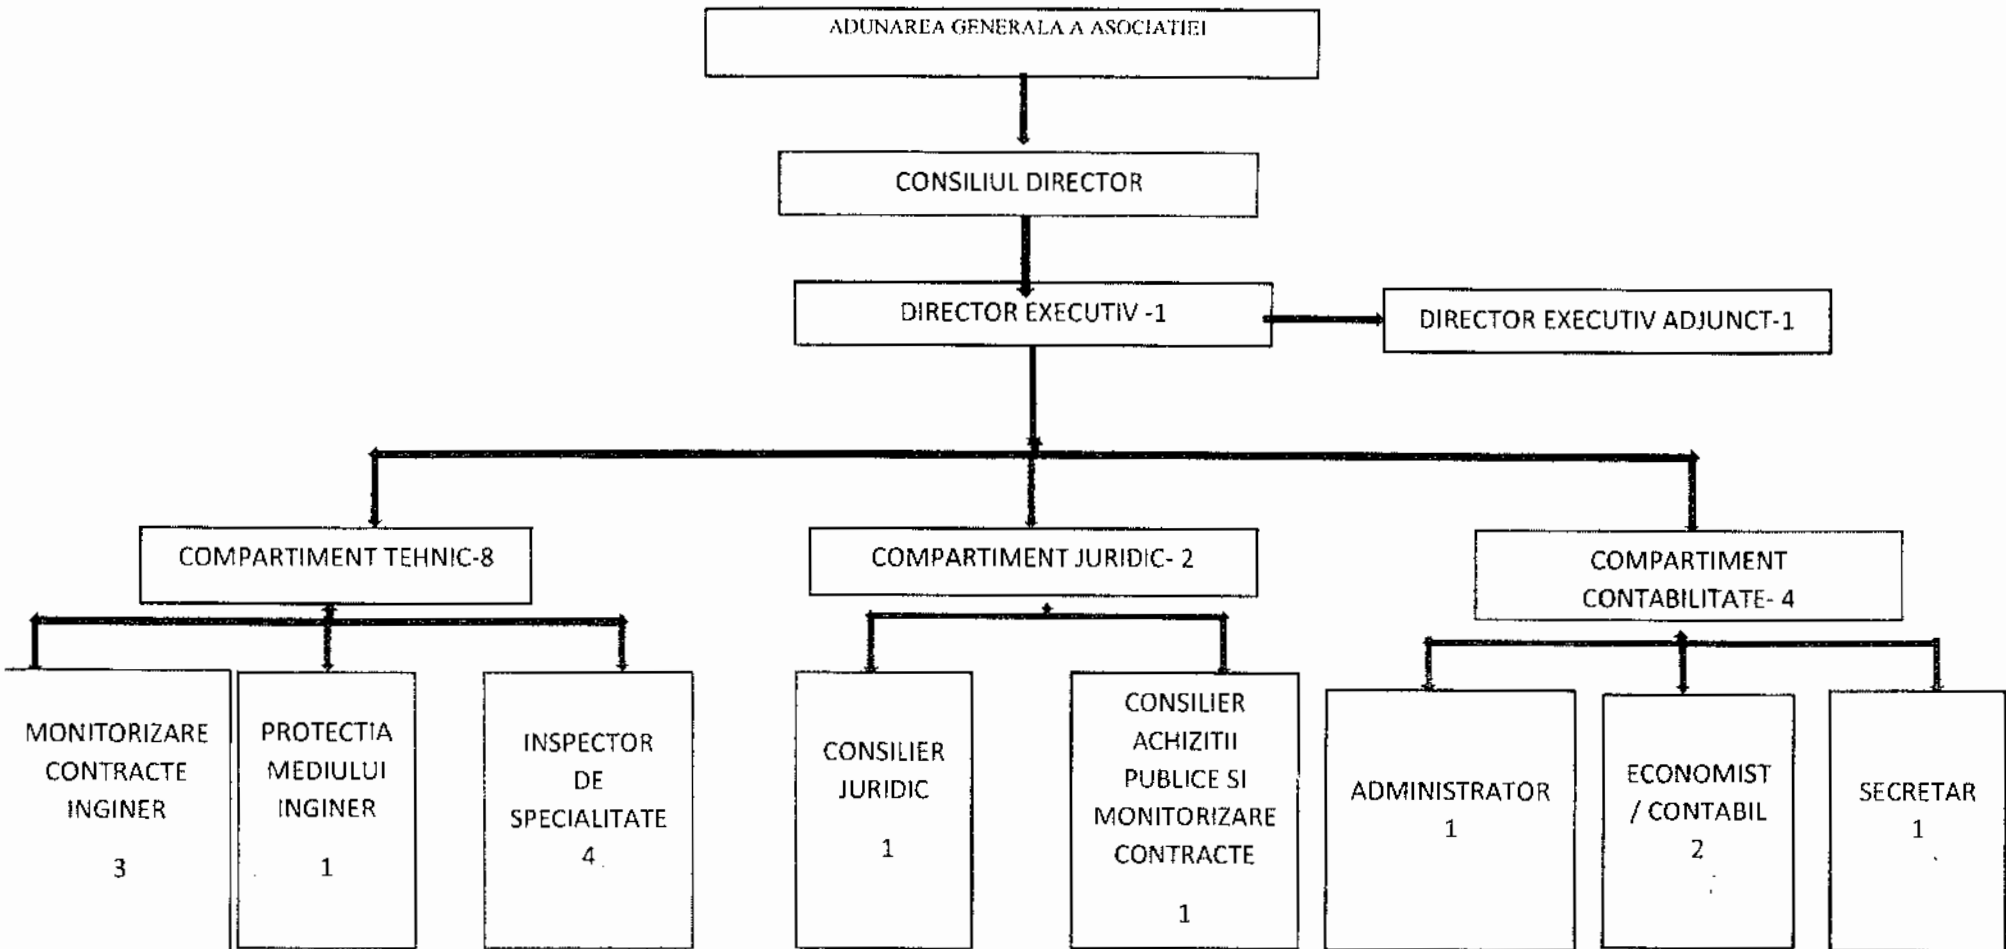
ADUNAREA GENERALA A ASOCIATIEI

CONSILIUL DIRECTOR

DIRECTOR EXECUTIV -1

DIRECTOR EXECUTIV ADJUNCT-1

COMPARTIMENT TEHNIC-8

COMPARTIMENT JURIDIC- 2

COMPARTIMENT CONTABILITATE- 4

MONITORIZARE CONTRACTE INGINER 3

PROTECTIA MEDIULUI INGINER 1

INSPECTOR DE SPECIALITATE 4

CONSILIER JURIDIC 1

CONSILIER ACHIZITII PUBLICE SI MONITORIZARE CONTRACTE 1

ADMINISTRATOR 1

ECONOMIST / CONTABIL 2

SECRETAR 1